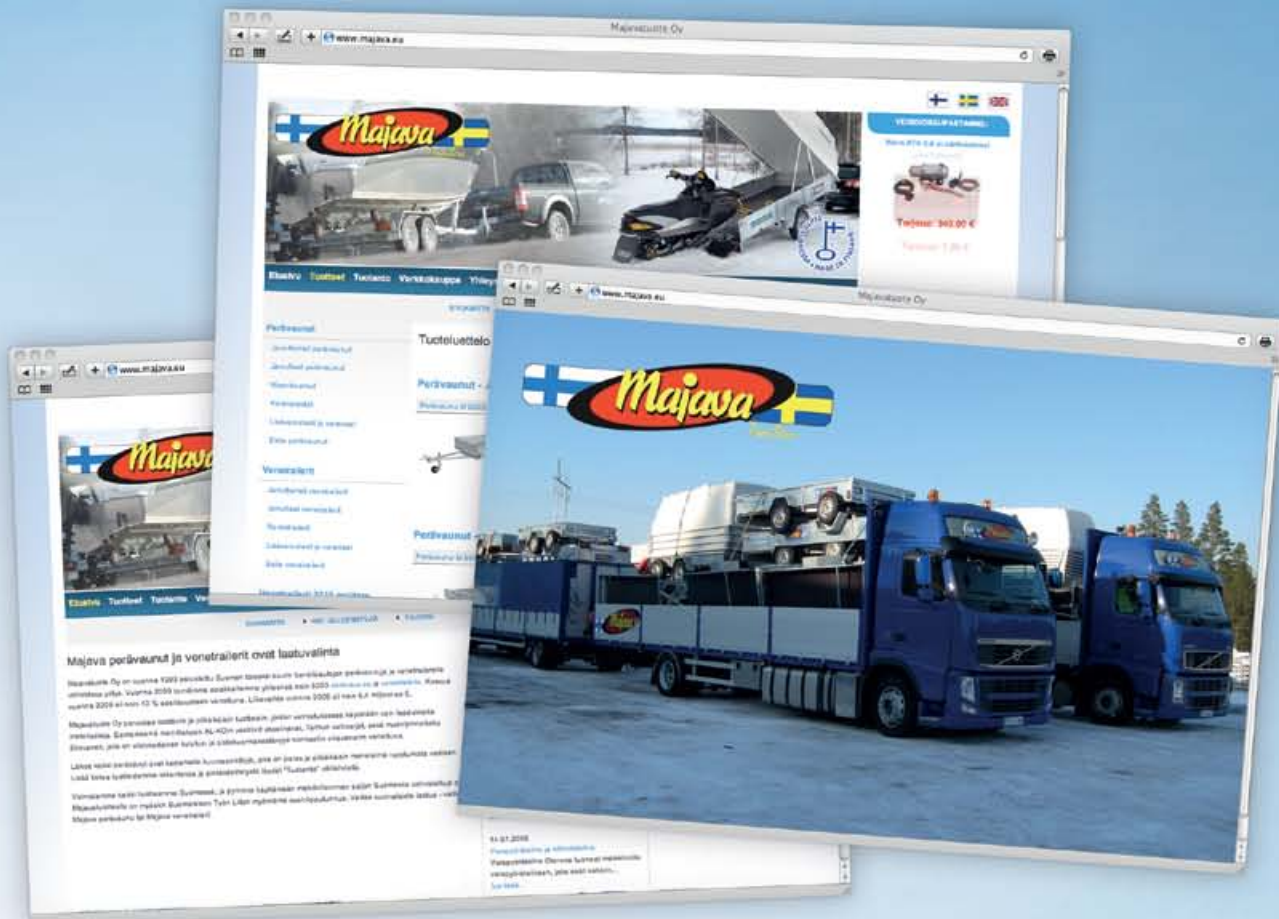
Majavasuite Oy

www.majava.eu

Majava

Etusivu Tuotteet Tuotanto Verkkokauppa Yhtey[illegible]

Peräkärryt

Tuoteluettelo

Perävaunut

Venetrailerit

Perävaunut

Majavasuite Oy

www.majava.eu

Majava

www.majava.eu

Majava

Etusivu Tuotteet Tuotanto

Majava perävaunut ja venetrailerit ovat laatuvalinta

11.01.2008

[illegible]